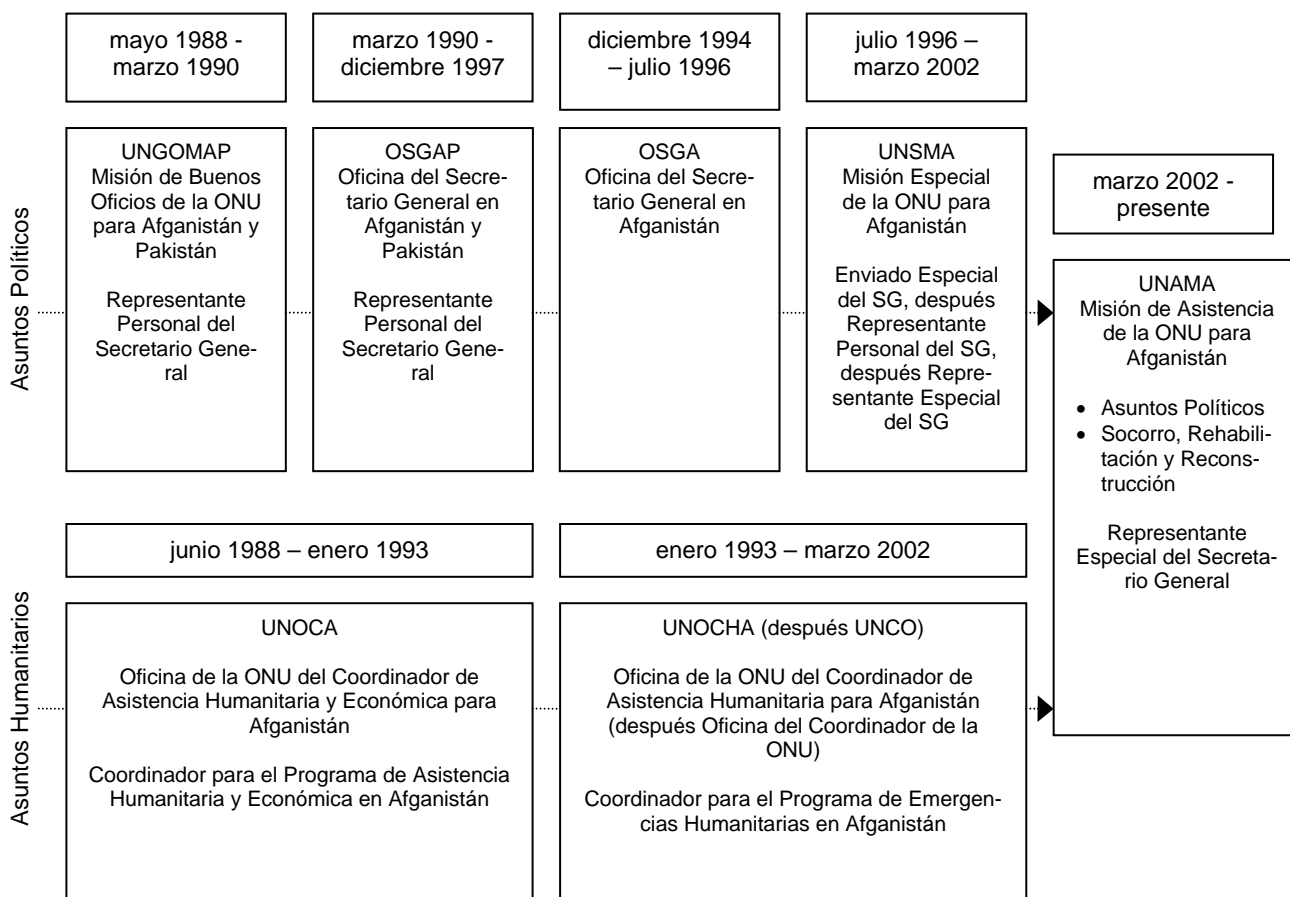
Asuntos Políticos

mayo 1988 - marzo 1990

UNGOMAP
Misión de Buenos Oficios de la ONU para Afganistán y Pakistán

Representante Personal del Secretario General

marzo 1990 - diciembre 1997

OSGAP
Oficina del Secretario General en Afganistán y Pakistán

Representante Personal del Secretario General

diciembre 1994 – julio 1996

OSGA
Oficina del Secretario General en Afganistán

julio 1996 – marzo 2002

UNSMA
Misión Especial de la ONU para Afganistán

Enviado Especial del SG, después Representante Personal del SG, después Representante Especial del SG

marzo 2002 - presente

UNAMA
Misión de Asistencia de la ONU para Afganistán

- Asuntos Políticos
- Socorro, Rehabilitación y Reconstrucción

Representante Especial del Secretario General

Asuntos Humanitarios

junio 1988 – enero 1993

UNOCA

Oficina de la ONU del Coordinador de Asistencia Humanitaria y Económica para Afganistán

Coordinador para el Programa de Asistencia Humanitaria y Económica en Afganistán

enero 1993 – marzo 2002

UNOCHA (después UNCO)

Oficina de la ONU del Coordinador de Asistencia Humanitaria para Afganistán (después Oficina del Coordinador de la ONU)

Coordinador para el Programa de Emergencias Humanitarias en Afganistán